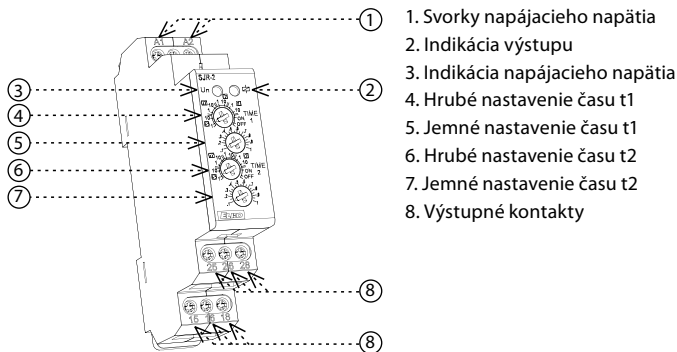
1

A1 A2

SJR-2

Un

3

2

4

5

6

7

TIME 1

TIME 2

ON OFF

ELKO

25 26 28

15 16 18

8

8

1. Svorky napájacieho napätia
2. Indikácia výstupu
3. Indikácia napájacieho napätia
4. Hrubé nastavenie času t1
5. Jemné nastavenie času t1
6. Hrubé nastavenie času t2
7. Jemné nastavenie času t2
8. Výstupné kontakty